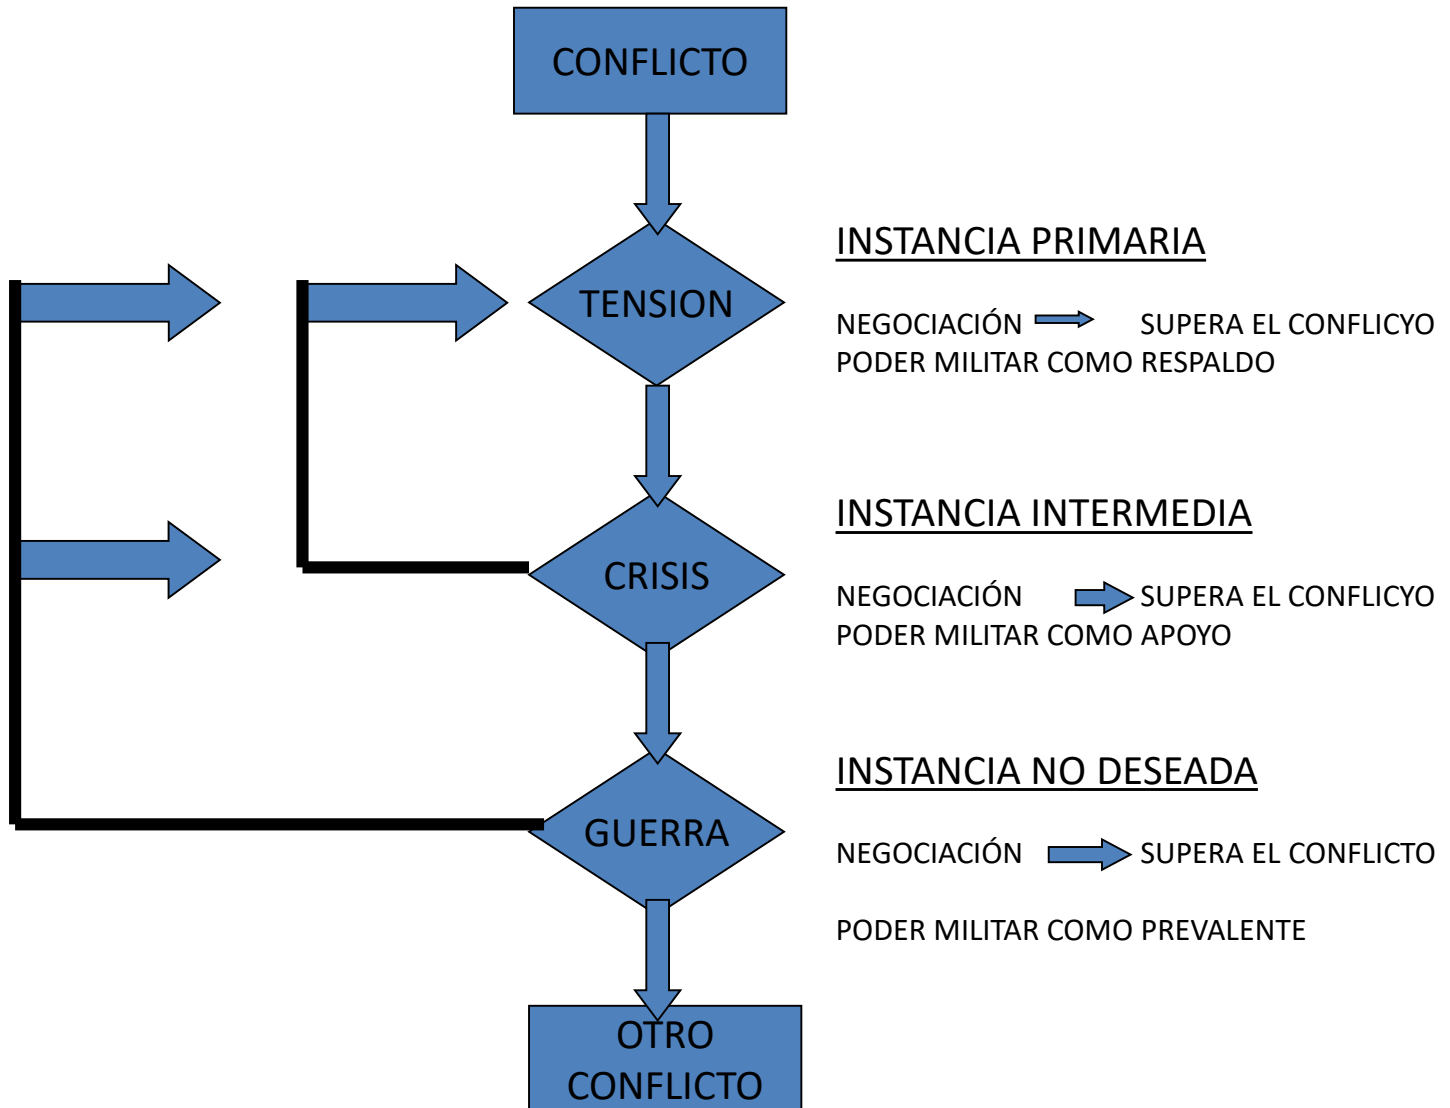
CONFLICTO

TENSION

CRISIS

GUERRA

OTRO CONFLICTO

INSTANCIA PRIMARIA

NEGOCIACIÓN SUPERA EL CONFLICYO
PODER MILITAR COMO RESPALDO

INSTANCIA INTERMEDIA

NEGOCIACIÓN SUPERA EL CONFLICYO
PODER MILITAR COMO APOYO

INSTANCIA NO DESEADA

NEGOCIACIÓN SUPERA EL CONFLICTO

PODER MILITAR COMO PREVALENTE